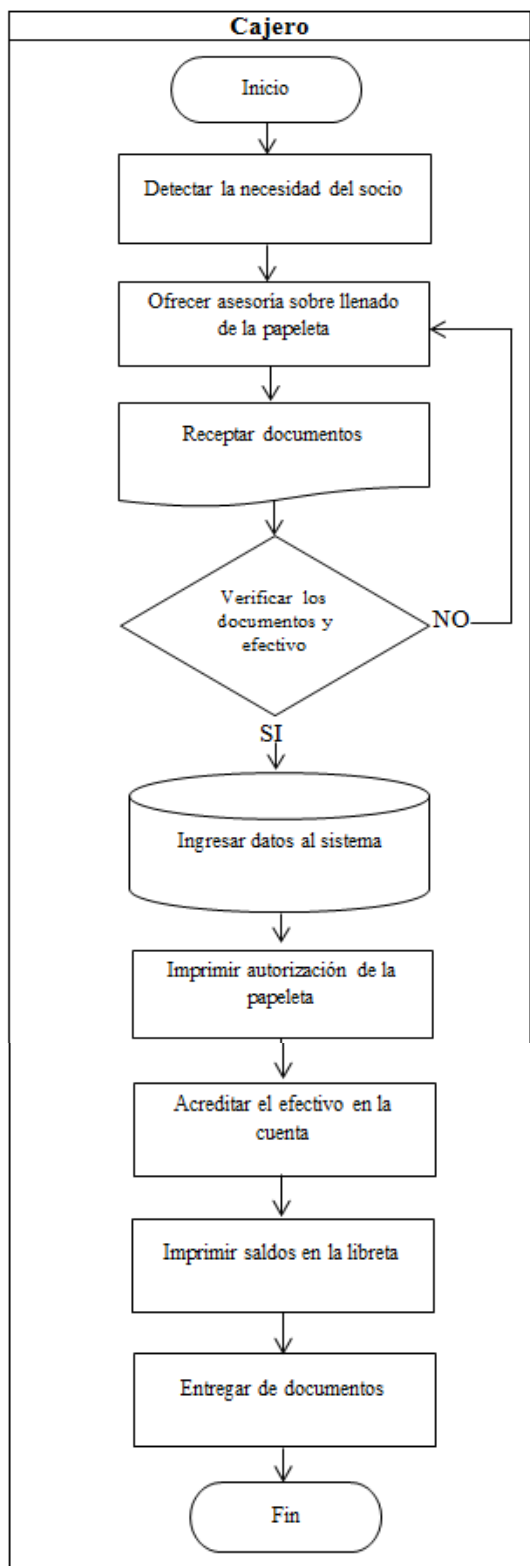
Cajero

Inicio

Detectar la necesidad del socio

Ofrecer asesoria sobre llenado de la papeleta

Receptar documentos

Verificar los documentos y efectivo

NO

SI

Ingresar datos al sistema

Imprimir autorización de la papeleta

Acreditar el efectivo en la cuenta

Imprimir saldos en la libreta

Entregar de documentos

Fin